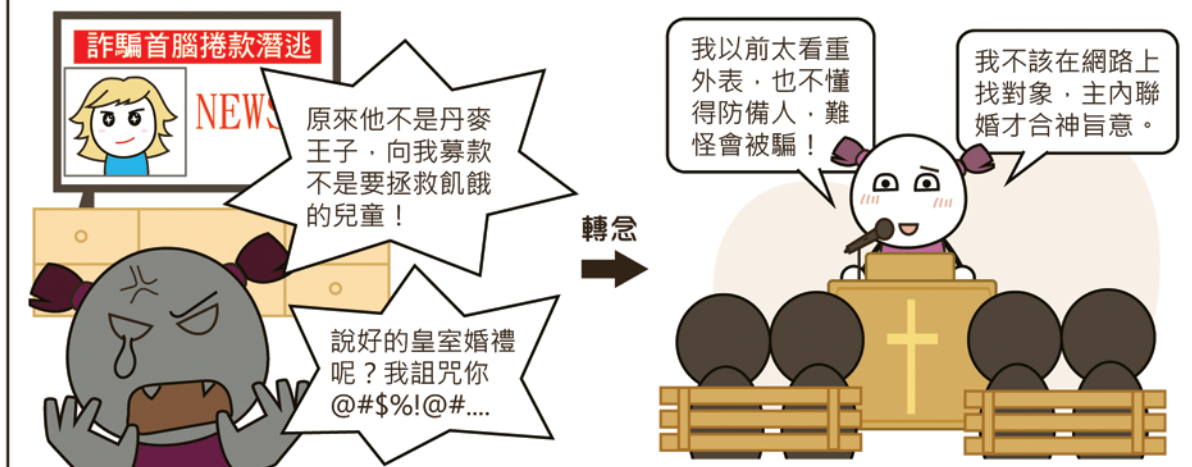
詐騙首腦捲款潛逃

NEWS

原來他不是丹麥王子，向我募款不是要拯救飢餓的兒童！

說好的皇室婚禮呢？我詛咒你@#$%!@#....

轉念

我以前太看重外表，也不懂得防備人，難怪會被騙！

我不該在網路上找對象，主內聯婚才合神旨意。